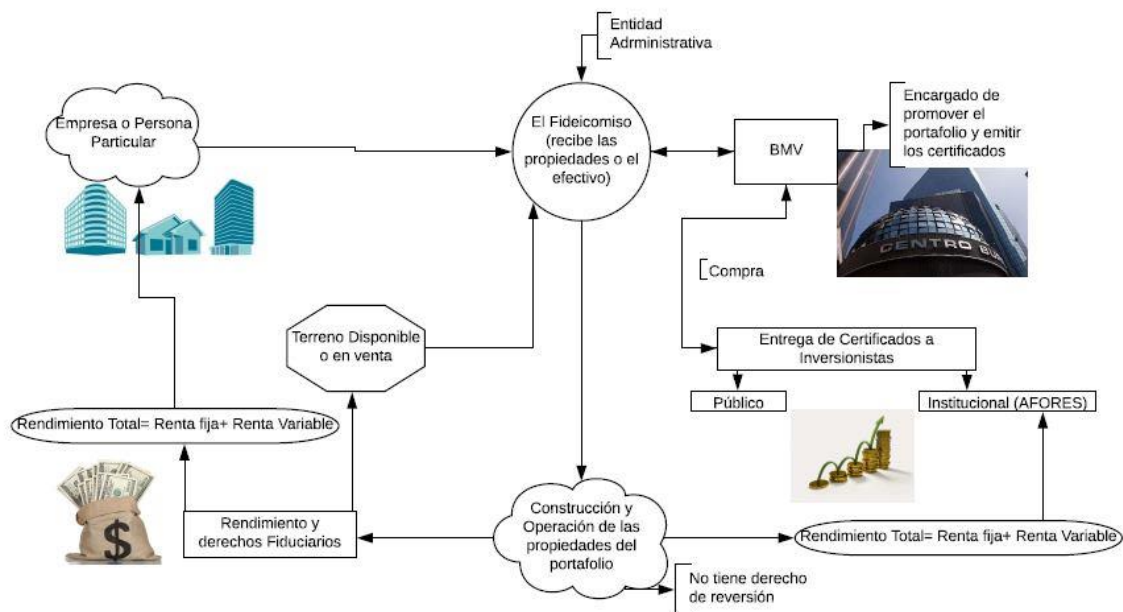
Entidad Adrministrativa

Empresa o Persona Particular

El Fideicomiso (recibe las propiedades o el efectivo)

BMV

Encargado de promover el portafolio y emitir los certificados

CENTRO BU

Compra

Terreno Disponible o en venta

Entrega de Certificados a Inversionistas

Público

Institucional (AFORES)

Rendimiento Total= Renta fija+ Renta Variable

$

Rendimiento y derechos Fiduciarios

Construcción y Operación de las propiedades del portafolio

Rendimiento Total= Renta fija+ Renta Variable

No tiene derecho de reversión